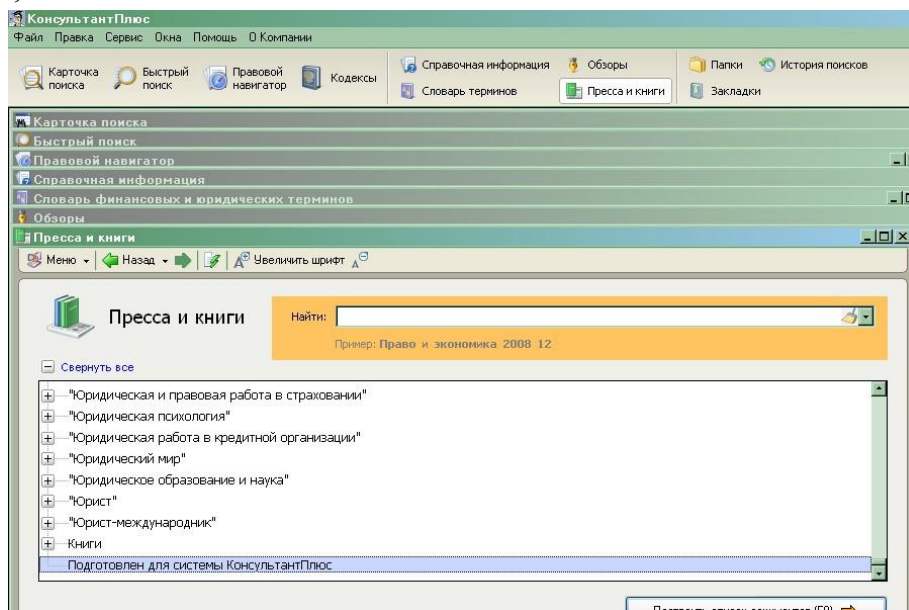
КонсультантПлюс
Файл Правка Сервис Окна Помощь О Компании

Карточка поиска
Быстрый поиск
Правовой навигатор
Кодексы
Справочная информация
Словарь терминов
Обзоры
Пресса и книги
Папки
История поисков
Закладки

Карточка поиска
Быстрый поиск
Правовой навигатор
Справочная информация
Словарь финансовых и юридических терминов
Обзоры
Пресса и книги

Меню Назад Увеличить шрифт

Пресса и книги
Найти:
Пример: Право и экономика 2008 12

Свернуть все
"Юридическая и правовая работа в страховании"
"Юридическая психология"
"Юридическая работа в кредитной организации"
"Юридический мир"
"Юридическое образование и наука"
"Юрист"
"Юрист-международник"
Книги
Подготовлен для системы КонсультантПлюс

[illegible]